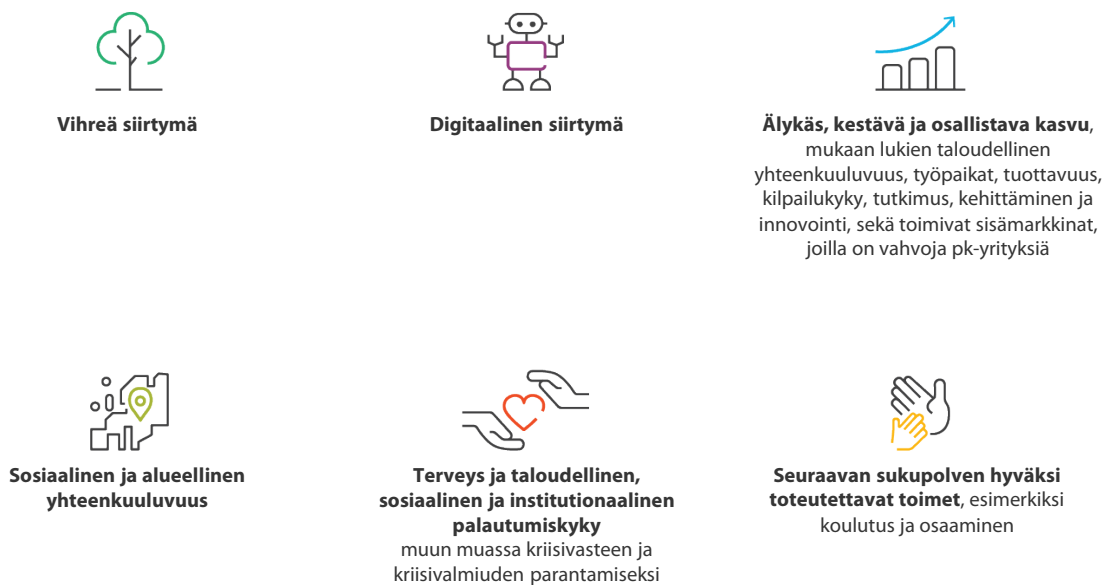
Vihreä siirtymä

Digitaalinen siirtymä

Älykäs, kestävä ja osallistava kasvu, mukaan lukien taloudellinen yhteenkuuluvuus, työpaikat, tuottavuus, kilpailukyky, tutkimus, kehittäminen ja innovointi, sekä toimivat sisämarkkinat, joilla on vahvoja pk-yrityksiä

Sosiaalinen ja alueellinen yhteenkuuluvuus

Terveys ja taloudellinen, sosiaalinen ja institutionaalinen palautumiskyky muun muassa kriisivasteen ja kriisivalmiuden parantamiseksi

Seuraavan sukupolven hyväksi toteutettavat toimet, esimerkiksi koulutus ja osaaminen